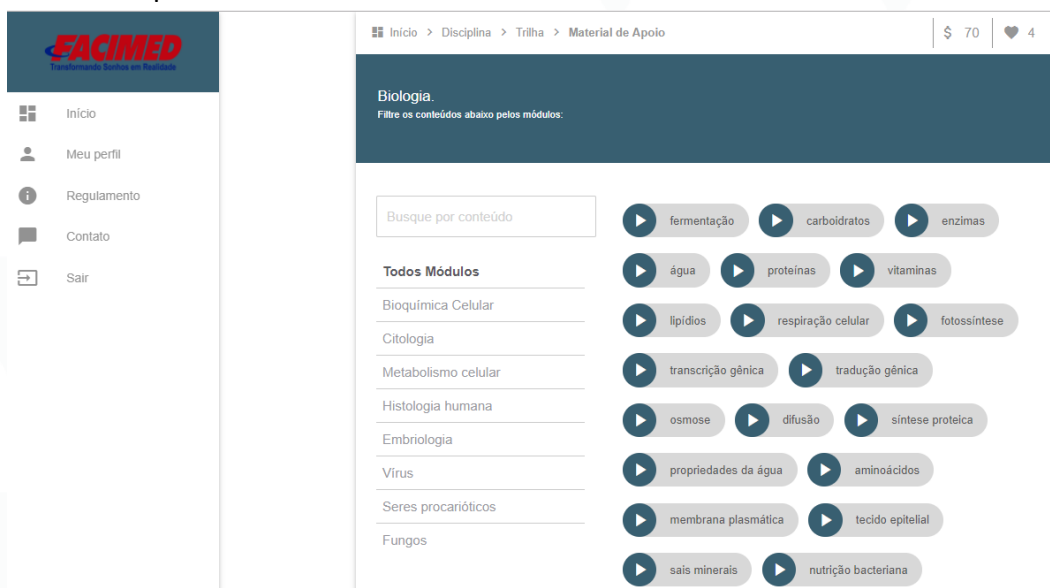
FACIMED
Transformando Sonhos em Realidade

Início
Meu perfil
Regulamento
Contato
Sair

Início > Disciplina > Trilha > Material de Apoio

$ 70 4

Biologia.
Filtre os conteúdos abaixo pelos módulos:

Busque por conteúdo

Todos Módulos
Bioquímica Celular
Citologia
Metabolismo celular
Histologia humana
Embriologia
Vírus
Seres procarióticos
Fungos

fermentação
carboidratos
enzimas
água
proteínas
vitaminas
lipídios
respiração celular
fotossíntese
transcrição gênica
tradução gênica
osmose
difusão
síntese proteica
propriedades da água
aminoácidos
membrana plasmática
tecido epitelial
sais minerais
nutrição bacteriana